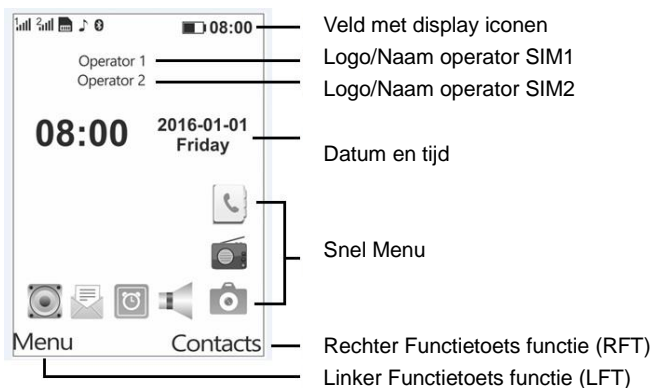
08:00
Operator 1
Operator 2
08:00
2016-01-01
Friday
Menu
Contacts

Veld met display iconen
Logo/Naam operator SIM1
Logo/Naam operator SIM2
Datum en tijd
Snel Menu
Rechter Functietoets functie (RFT)
Linker Functietoets functie (LFT)